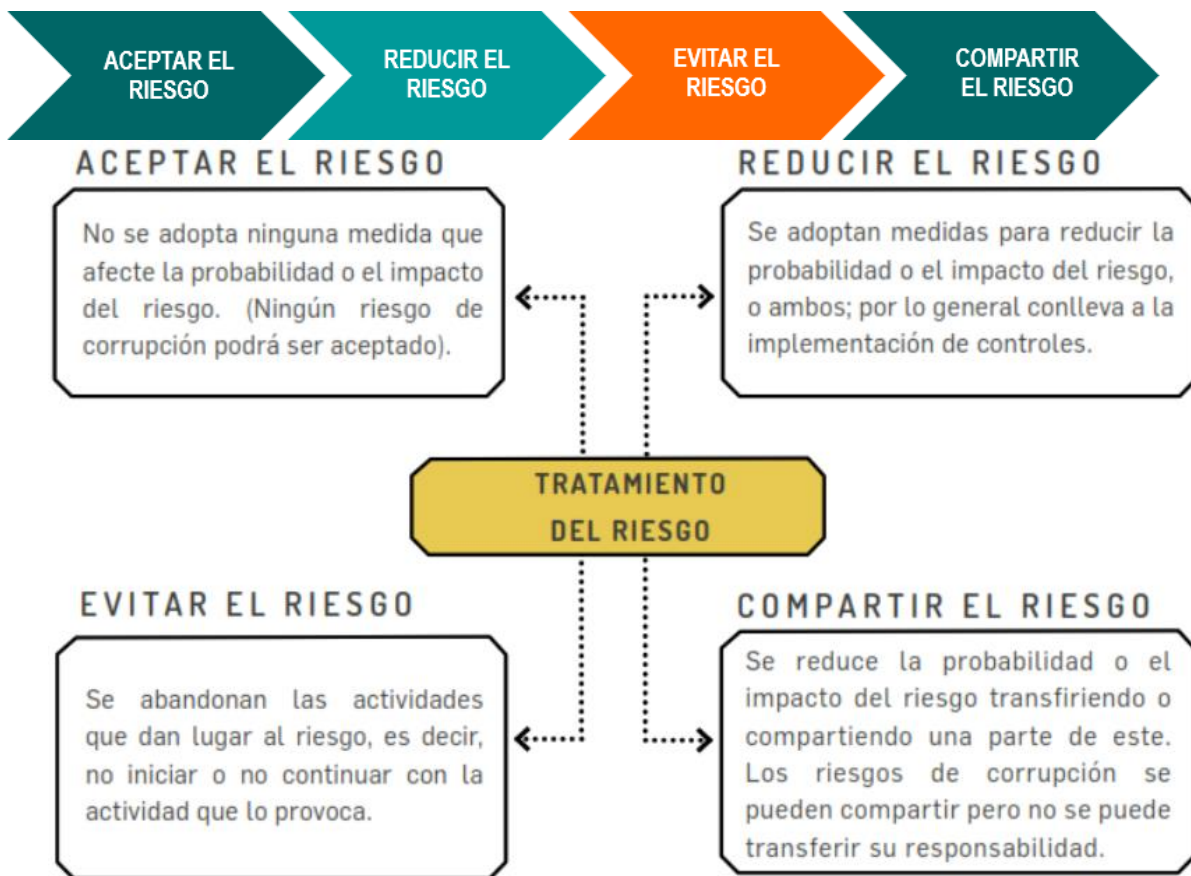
ACEPTAR EL RIESGO

REDUCIR EL RIESGO

EVITAR EL RIESGO

COMPARTIR EL RIESGO

ACEPTAR EL RIESGO

No se adopta ninguna medida que afecte la probabilidad o el impacto del riesgo. (Ningún riesgo de corrupción podrá ser aceptado).

REDUCIR EL RIESGO

Se adoptan medidas para reducir la probabilidad o el impacto del riesgo, o ambos; por lo general conlleva a la implementación de controles.

TRATAMIENTO DEL RIESGO

EVITAR EL RIESGO

Se abandonan las actividades que dan lugar al riesgo, es decir, no iniciar o no continuar con la actividad que lo provoca.

COMPARTIR EL RIESGO

Se reduce la probabilidad o el impacto del riesgo transfiriendo o compartiendo una parte de este. Los riesgos de corrupción se pueden compartir pero no se puede transferir su responsabilidad.